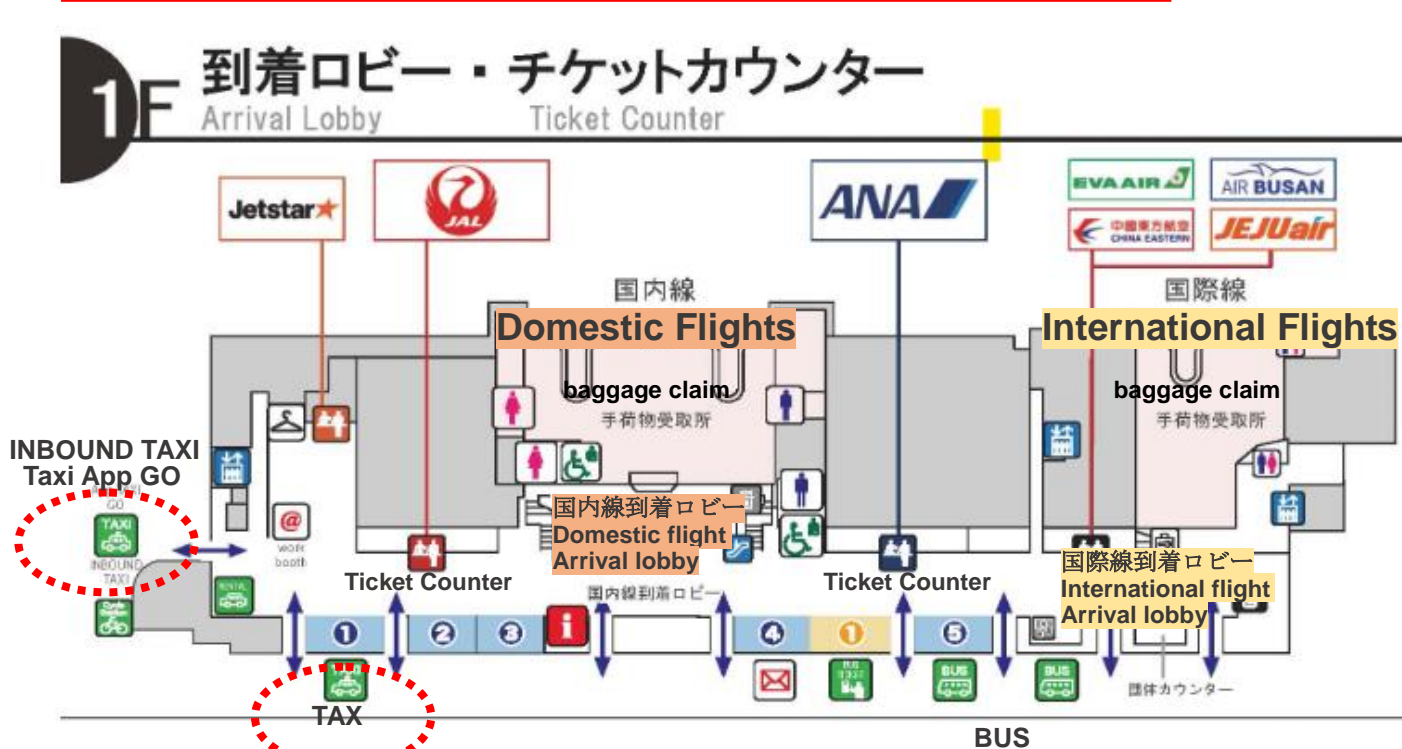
1F 到着ロビー・チケットカウンター
Arrival Lobby Ticket Counter

Jetstar

JAL

ANA

EVA AIR
AIR BUSAN
中國東方航空 CHINA EASTERN
JEJUair

国内線
Domestic Flights
baggage claim
手荷物受取所

国際線
International Flights
baggage claim
手荷物受取所

INBOUND TAXI
Taxi App GO
GO
TAXI
INBOUND TAXI

work booth

国内線到着ロビー
Domestic flight
Arrival lobby

国際線到着ロビー
International flight
Arrival lobby

Ticket Counter
Ticket Counter

1 2 3 i 4 1 5

国内線到着ロビー

TAX

BUS
BUS
BUS

団体カウンター

BUS